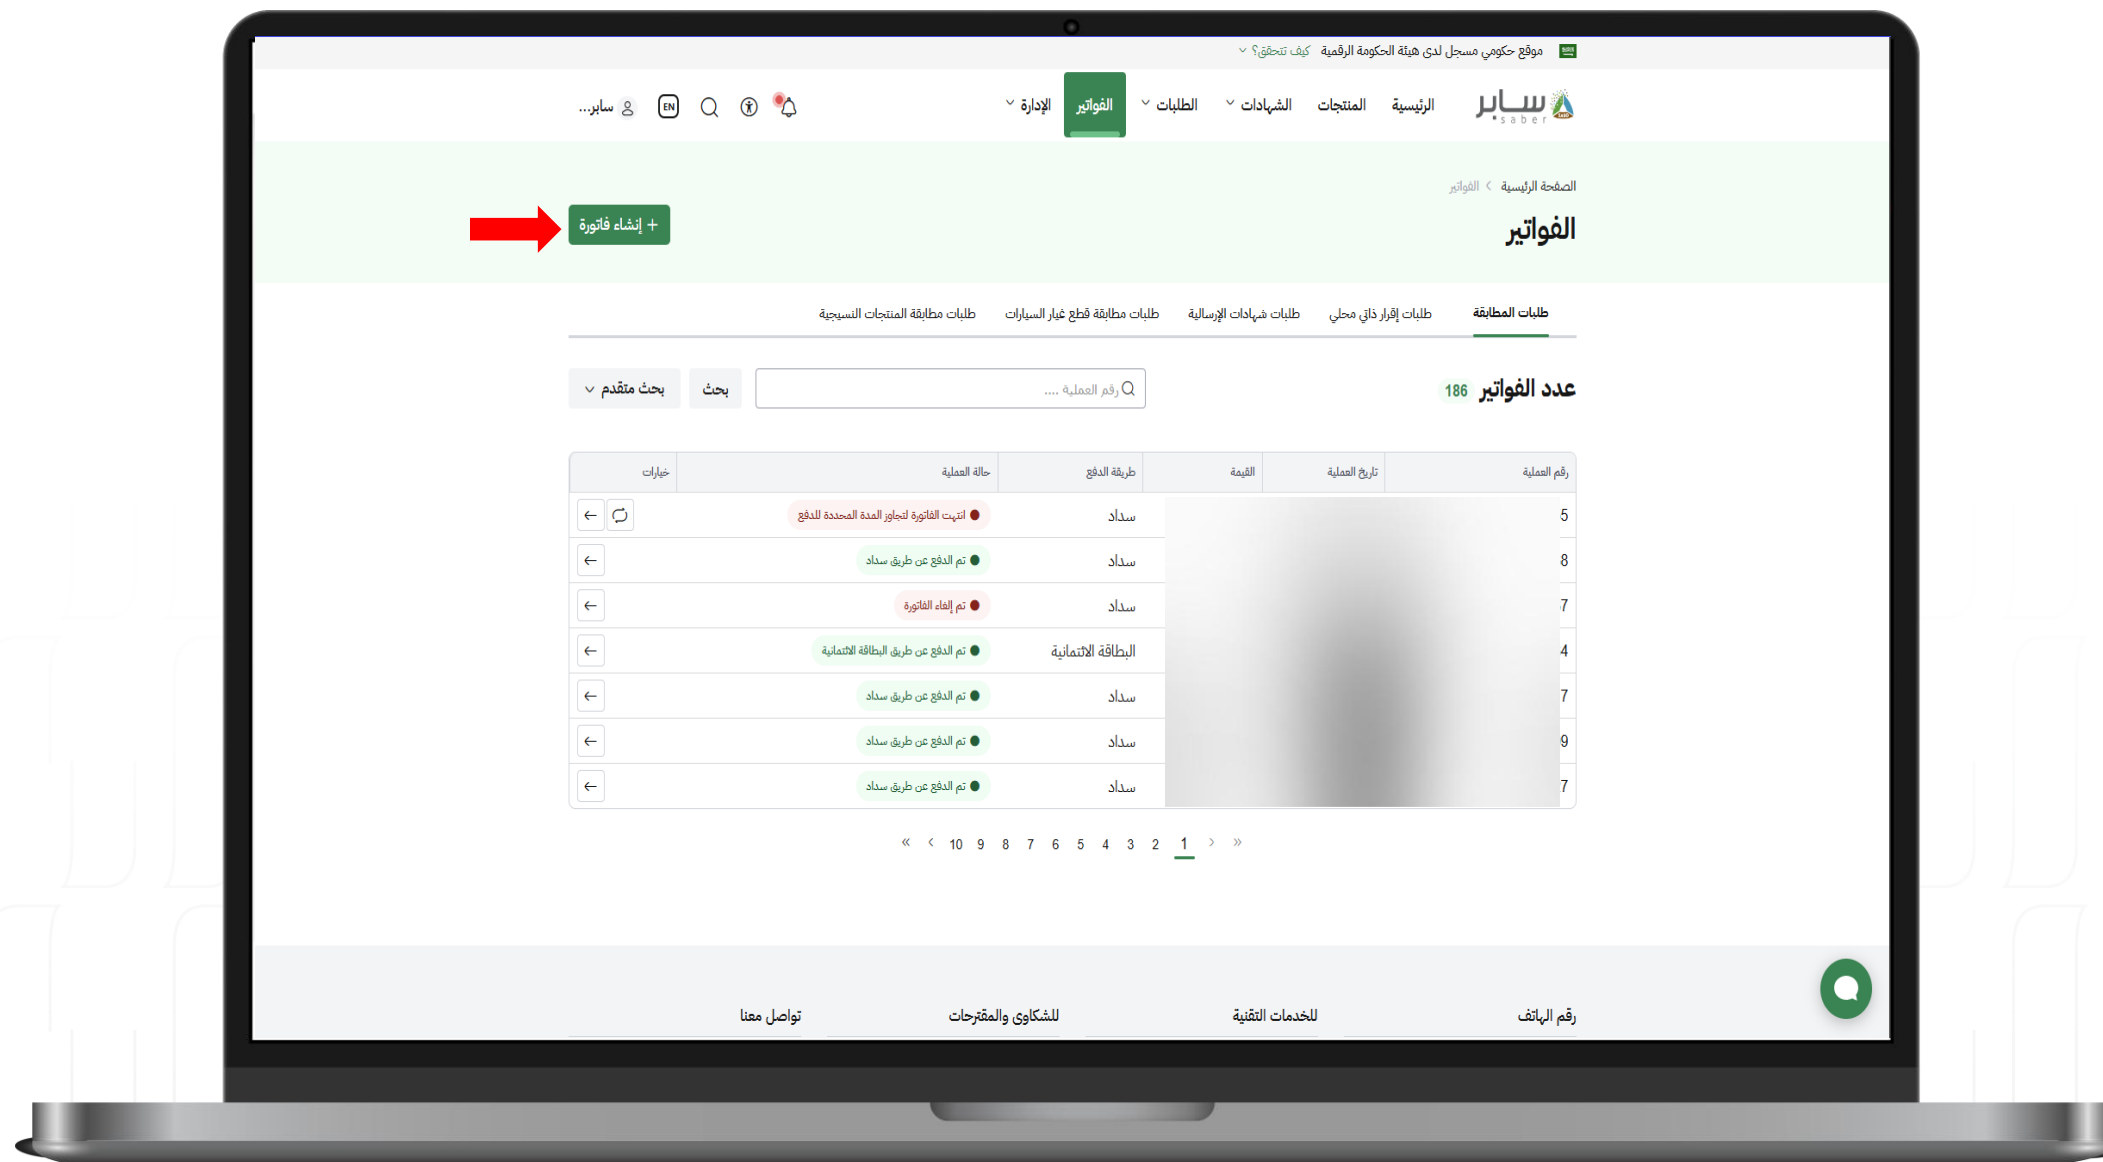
موقع حكومي مسجل لدى هيئة الحكومة الرقمية كيف تتحقق؟

سابر saber
الرئيسية المنتجات الشهادات الطلبات الفواتير الإدارة

EN سابر...

الصفحة الرئيسية > الفواتير

الفواتير

+ إنشاء فاتورة

طلبات المطابقة | طلبات إقرار ذاتي محلي | طلبات شهادات الإرسالية | طلبات مطابقة قطع غيار السيارات | طلبات مطابقة المنتجات النسيجية

عدد الفواتير 186

رقم العملية ....

بحث

بحث متقدم

| رقم العملية | تاريخ العملية | القيمة | طريقة الدفع | حالة العملية | خيارات |
|---|---|---|---|---|---|
| 5 | | | سداد | انتهت الفاتورة لتجاوز المدة المحددة للدفع | |
| 8 | | | سداد | تم الدفع عن طريق سداد | |
| 7 | | | سداد | تم إلغاء الفاتورة | |
| 4 | | | البطاقة الائتمانية | تم الدفع عن طريق البطاقة الائتمانية | |
| 7 | | | سداد | تم الدفع عن طريق سداد | |
| 9 | | | سداد | تم الدفع عن طريق سداد | |
| 7 | | | سداد | تم الدفع عن طريق سداد | |

« ‹ 10 9 8 7 6 5 4 3 2 1 › »

رقم الهاتف | للخدمات التقنية | للشكاوى والمقترحات | تواصل معنا